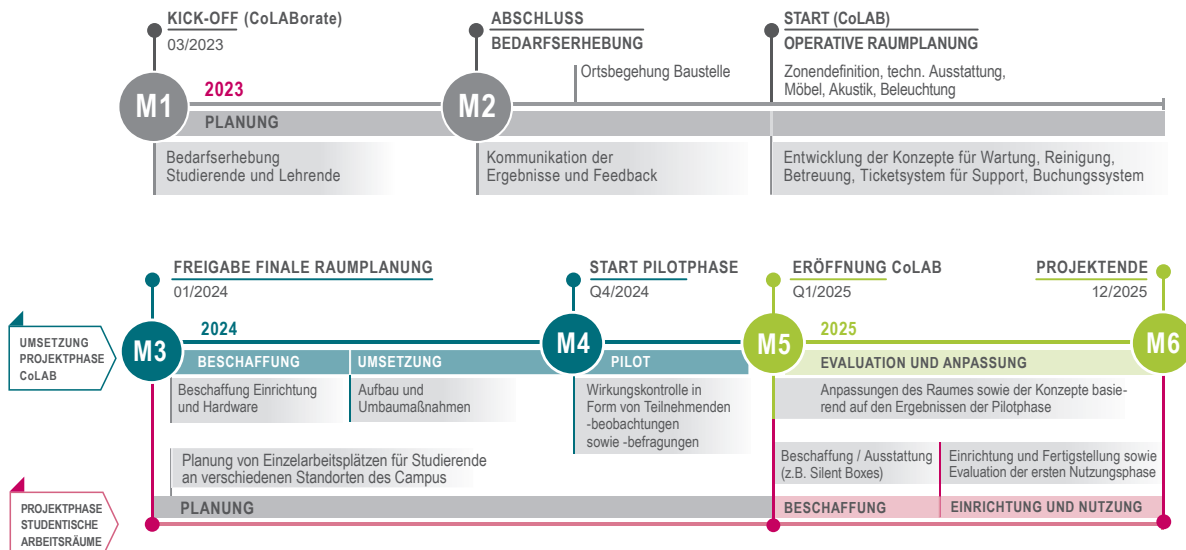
KICK-OFF (CoLABorate)
03/2023

ABSCHLUSS
BEDARFSERHEBUNG

START (CoLAB)
OPERATIVE RAUMPLANUNG

Ortsbegehung Baustelle

Zonendefinition, techn. Ausstattung, Möbel, Akustik, Beleuchtung

M1
2023
M2

PLANUNG

Bedarfserhebung Studierende und Lehrende

Kommunikation der Ergebnisse und Feedback

Entwicklung der Konzepte für Wartung, Reinigung, Betreuung, Ticketsystem für Support, Buchungssystem

FREIGABE FINALE RAUMPLANUNG
01/2024

START PILOTPHASE
Q4/2024

ERÖFFNUNG CoLAB
Q1/2025

PROJEKTENDE
12/2025

UMSETZUNG PROJEKTPHASE CoLAB

M3
2024
M4
M5
2025
M6

BESCHAFFUNG
UMSETZUNG
PILOT
EVALUATION UND ANPASSUNG

Beschaffung Einrichtung und Hardware

Aufbau und Umbaumaßnahmen

Wirkungskontrolle in Form von Teilnehmenden -beobachtungen sowie -befragungen

Anpassungen des Raumes sowie der Konzepte basierend auf den Ergebnissen der Pilotphase

Planung von Einzelarbeitsplätzen für Studierende an verschiedenen Standorten des Campus

Beschaffung / Ausstattung (z.B. Silent Boxes)

Einrichtung und Fertigstellung sowie Evaluation der ersten Nutzungsphase

PROJEKTPHASE STUDENTISCHE ARBEITSRÄUME

PLANUNG
BESCHAFFUNG
EINRICHTUNG UND NUTZUNG